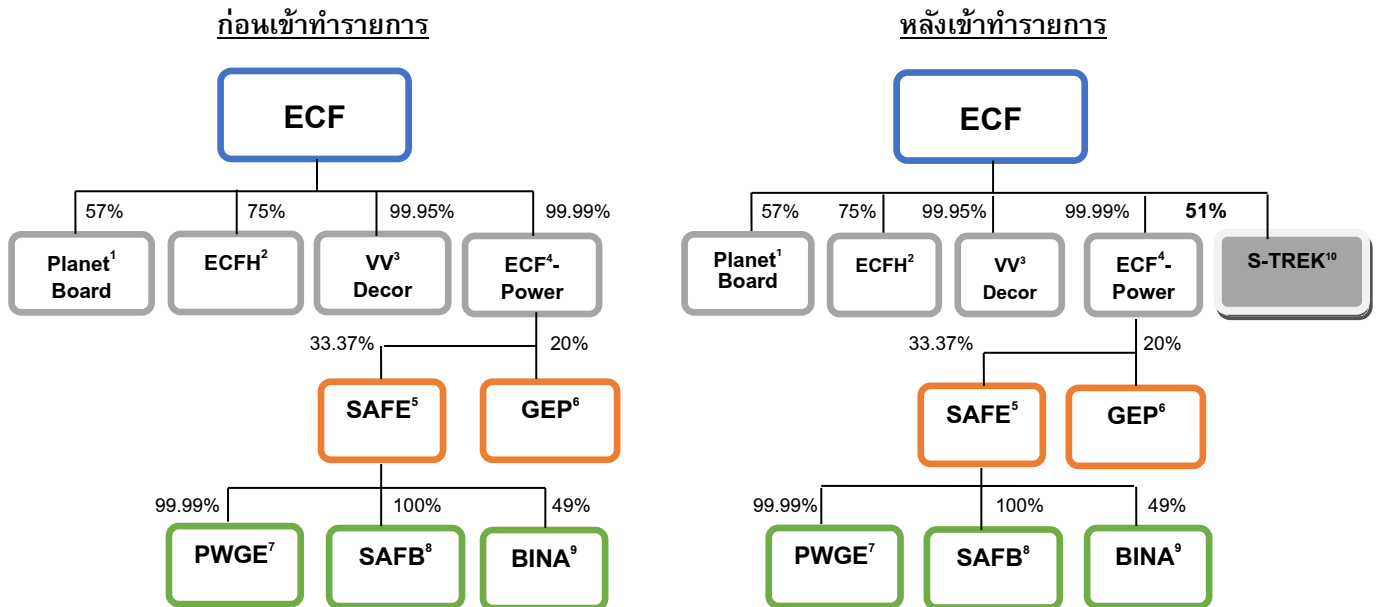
ก่อนเข้าทำรายการ

ECF

57%
75%
99.95%
99.99%

Planet$^{1}$ Board

ECFH$^{2}$

VV$^{3}$ Decor

ECF$^{4}$-Power

33.37%
20%

SAFE$^{5}$

GEP$^{6}$

99.99%
100%
49%

PWGE$^{7}$

SAFB$^{8}$

BINA$^{9}$

หลังเข้าทำรายการ

ECF

57%
75%
99.95%
99.99%
51%

Planet$^{1}$ Board

ECFH$^{2}$

VV$^{3}$ Decor

ECF$^{4}$-Power

S-TREK$^{10}$

33.37%
20%

SAFE$^{5}$

GEP$^{6}$

99.99%
100%
49%

PWGE$^{7}$

SAFB$^{8}$

BINA$^{9}$